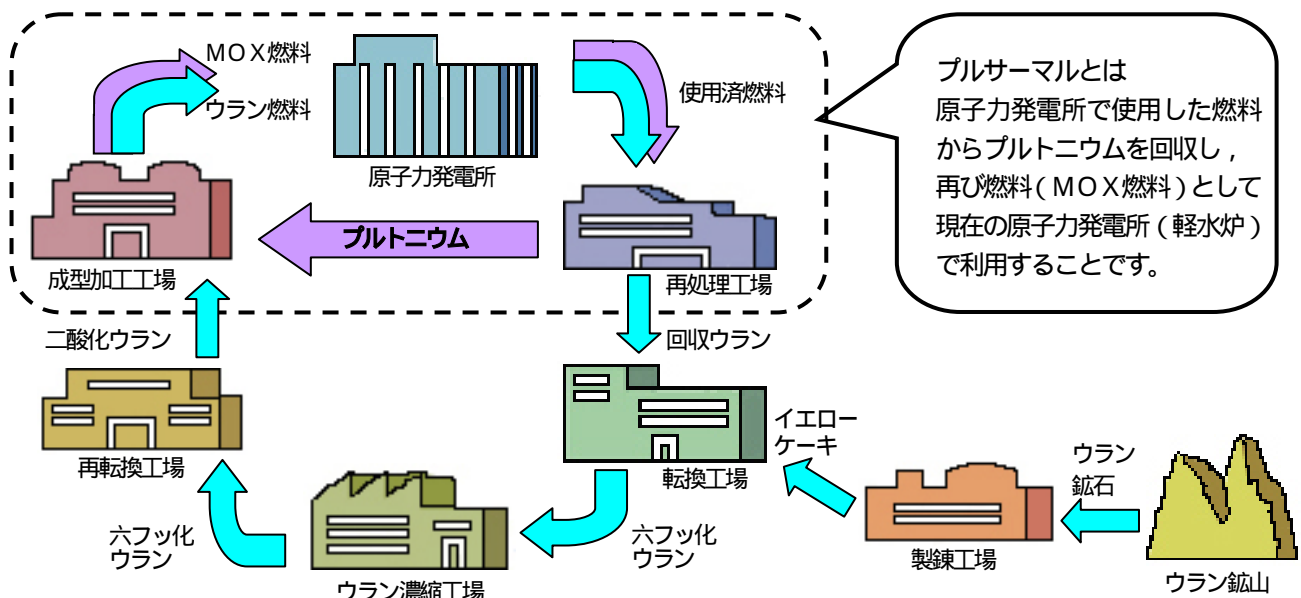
ＭＯＸ燃料
ウラン燃料
原子力発電所
使用済燃料
プルサーマルとは
原子力発電所で使用した燃料からプルトニウムを回収し，再び燃料（ＭＯＸ燃料）として現在の原子力発電所（軽水炉）で利用することです。
プルトニウム
成型加工工場
再処理工場
二酸化ウラン
回収ウラン
再転換工場
イエローケーキ
転換工場
ウラン鉱石
六フッ化ウラン
六フッ化ウラン
製錬工場
ウラン濃縮工場
ウラン鉱山